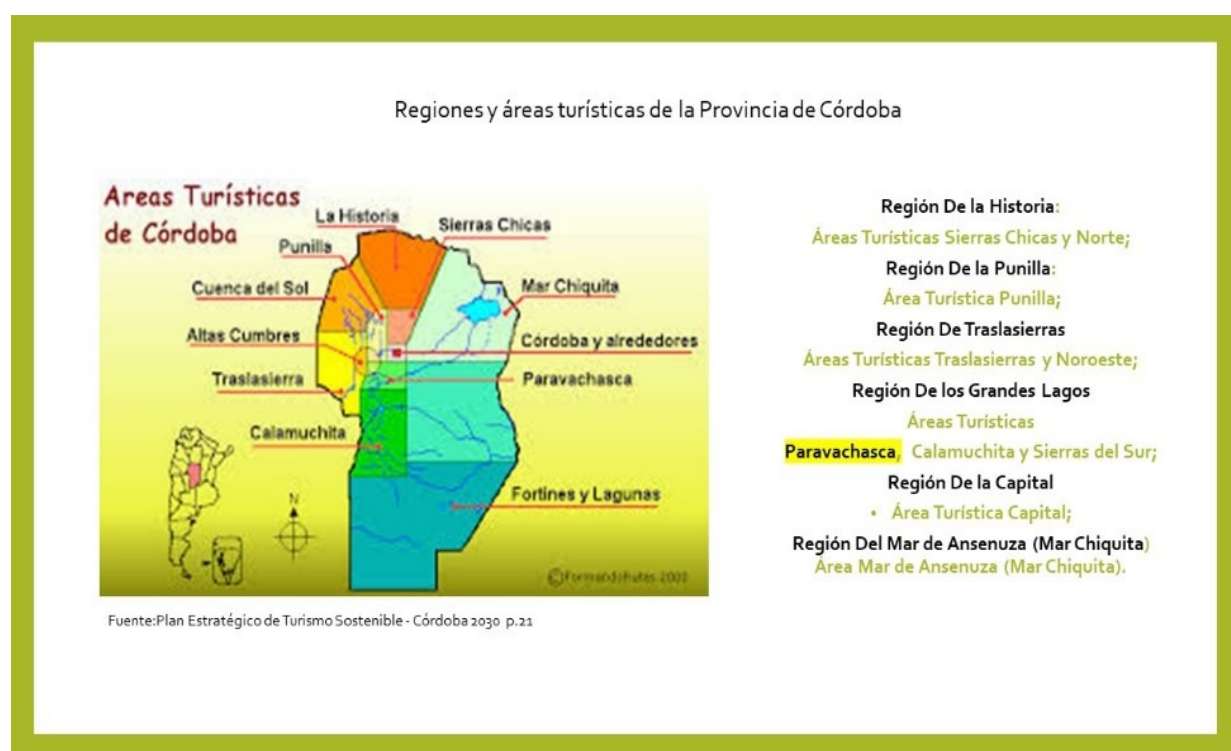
Regiones y áreas turísticas de la Provincia de Córdoba

Areas Turísticas de Córdoba

La Historia

Sierras Chicas

Punilla

Cuenca del Sol

Mar Chiquita

Altas Cumbres

Córdoba y alrededores

Traslasierra

Paravachasca

Calamuchita

Fortines y Lagunas

N

©Formando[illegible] 2003

Fuente:Plan Estratégico de Turismo Sostenible - Córdoba 2030 p.21

Región De la Historia:
Áreas Turísticas Sierras Chicas y Norte;
Región De la Punilla:
Área Turística Punilla;
Región De Traslasierras
Áreas Turísticas Traslasierras y Noroeste;
Región De los Grandes Lagos
Áreas Turísticas
Paravachasca, Calamuchita y Sierras del Sur;
Región De la Capital
• Área Turística Capital;
Región Del Mar de Ansenuza (Mar Chiquita)
Área Mar de Ansenuza (Mar Chiquita).